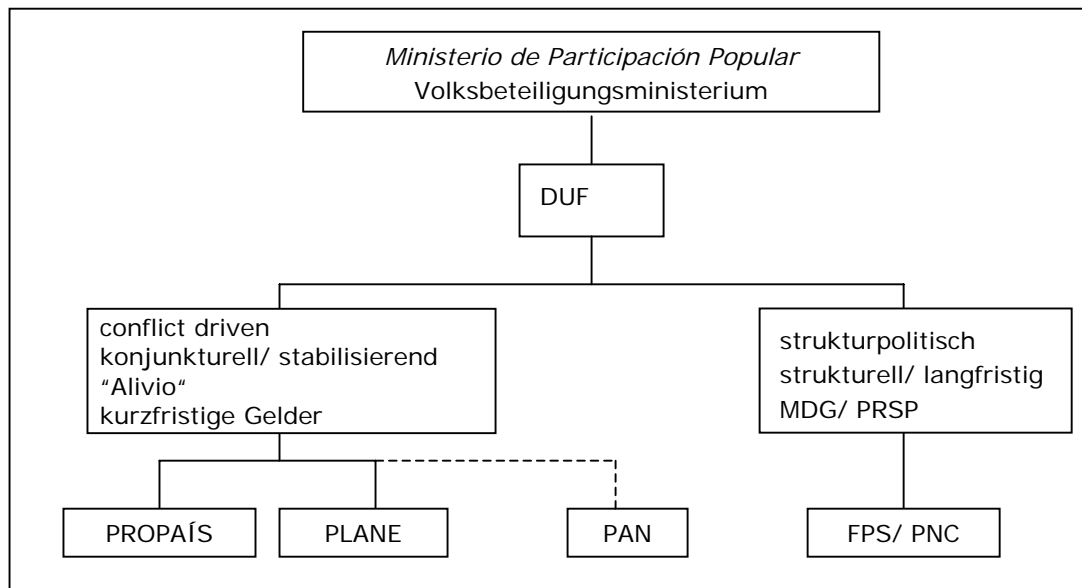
Ministerio de Participación Popular
Volksbeteiligungsministerium

DUF

conflict driven
konjunkturell/ stabilisierend
“Alivio“
kurzfristige Gelder

strukturpolitisch
strukturell/ langfristig
MDG/ PRSP

PROPAÍS

PLANE

PAN

FPS/ PNC